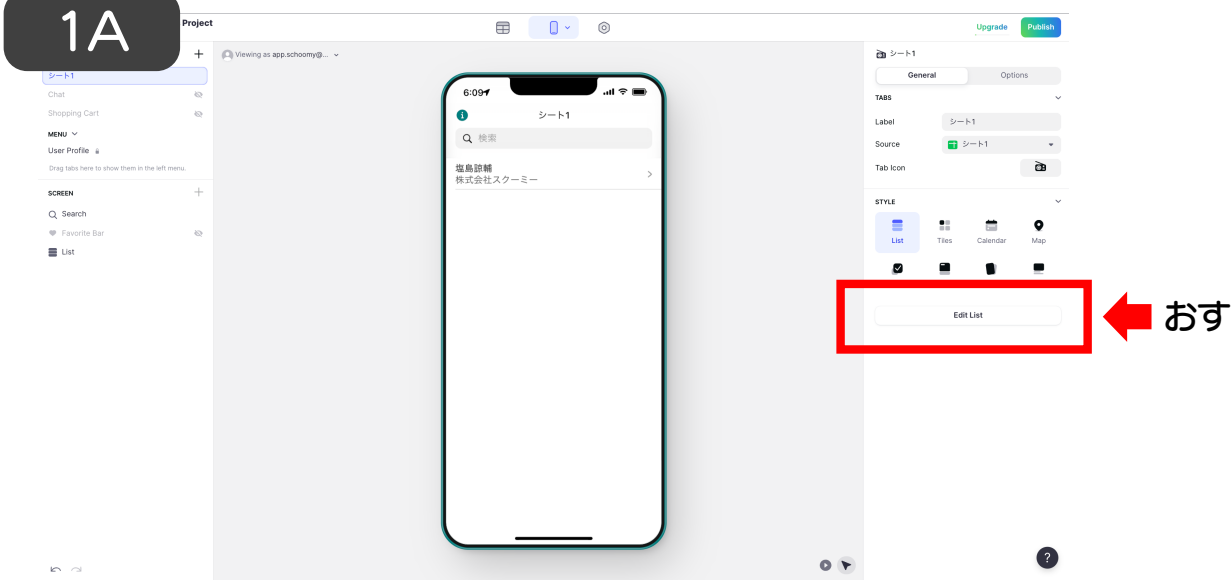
1A

Project

シート1
Chat
Shopping Cart
MENU
User Profile
Drag tabs here to show them in the left menu.
SCREEN
Search
Favorite Bar
List

Viewing as app.schoomy@...

6:09
シート1
検索
塩島諒輔
株式会社スクーミー

Upgrade
Publish

シート1
General
Options
TABS
Label
シート1
Source
シート1
Tab Icon
STYLE
List
Tiles
Calendar
Map
Edit List

おす

?